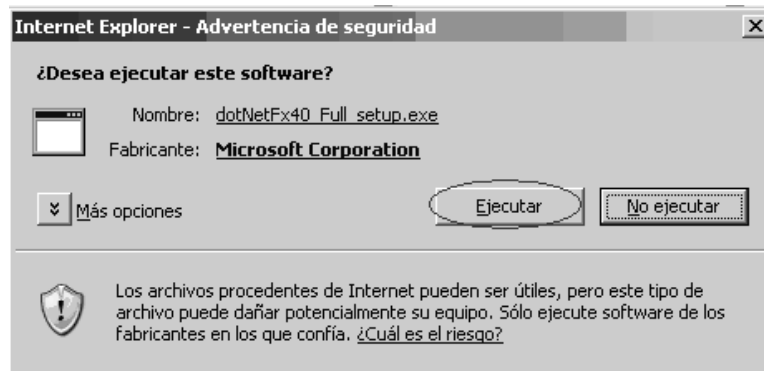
Internet Explorer - Advertencia de seguridad

¿Desea ejecutar este software?

Nombre: dotNetFx40_Full_setup.exe

Fabricante: Microsoft Corporation

Más opciones

Ejecutar

No ejecutar

Los archivos procedentes de Internet pueden ser útiles, pero este tipo de archivo puede dañar potencialmente su equipo. Sólo ejecute software de los fabricantes en los que confía. ¿Cuál es el riesgo?